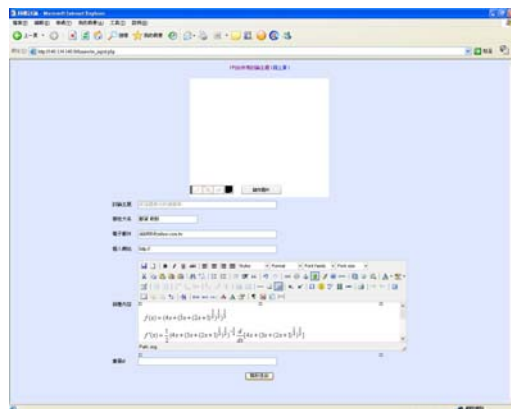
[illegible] - Microsoft Internet Explorer

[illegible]

http://140.134.140.59/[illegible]

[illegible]

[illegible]

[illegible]

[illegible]

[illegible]

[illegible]

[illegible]

Styles Format Font Family Font size

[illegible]

$f(x) = (4x + (3x + (2x + 1)^{\frac{1}{2}})^{\frac{1}{2}})^{\frac{1}{2}}$

$f'(x) = \frac{1}{2}(4x + (3x + (2x + 1)^{\frac{1}{2}})^{\frac{1}{2}})^{-\frac{1}{2}} \frac{d}{dx}(4x + (3x + (2x + 1)^{\frac{1}{2}})^{\frac{1}{2}})$

Path: img

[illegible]

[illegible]